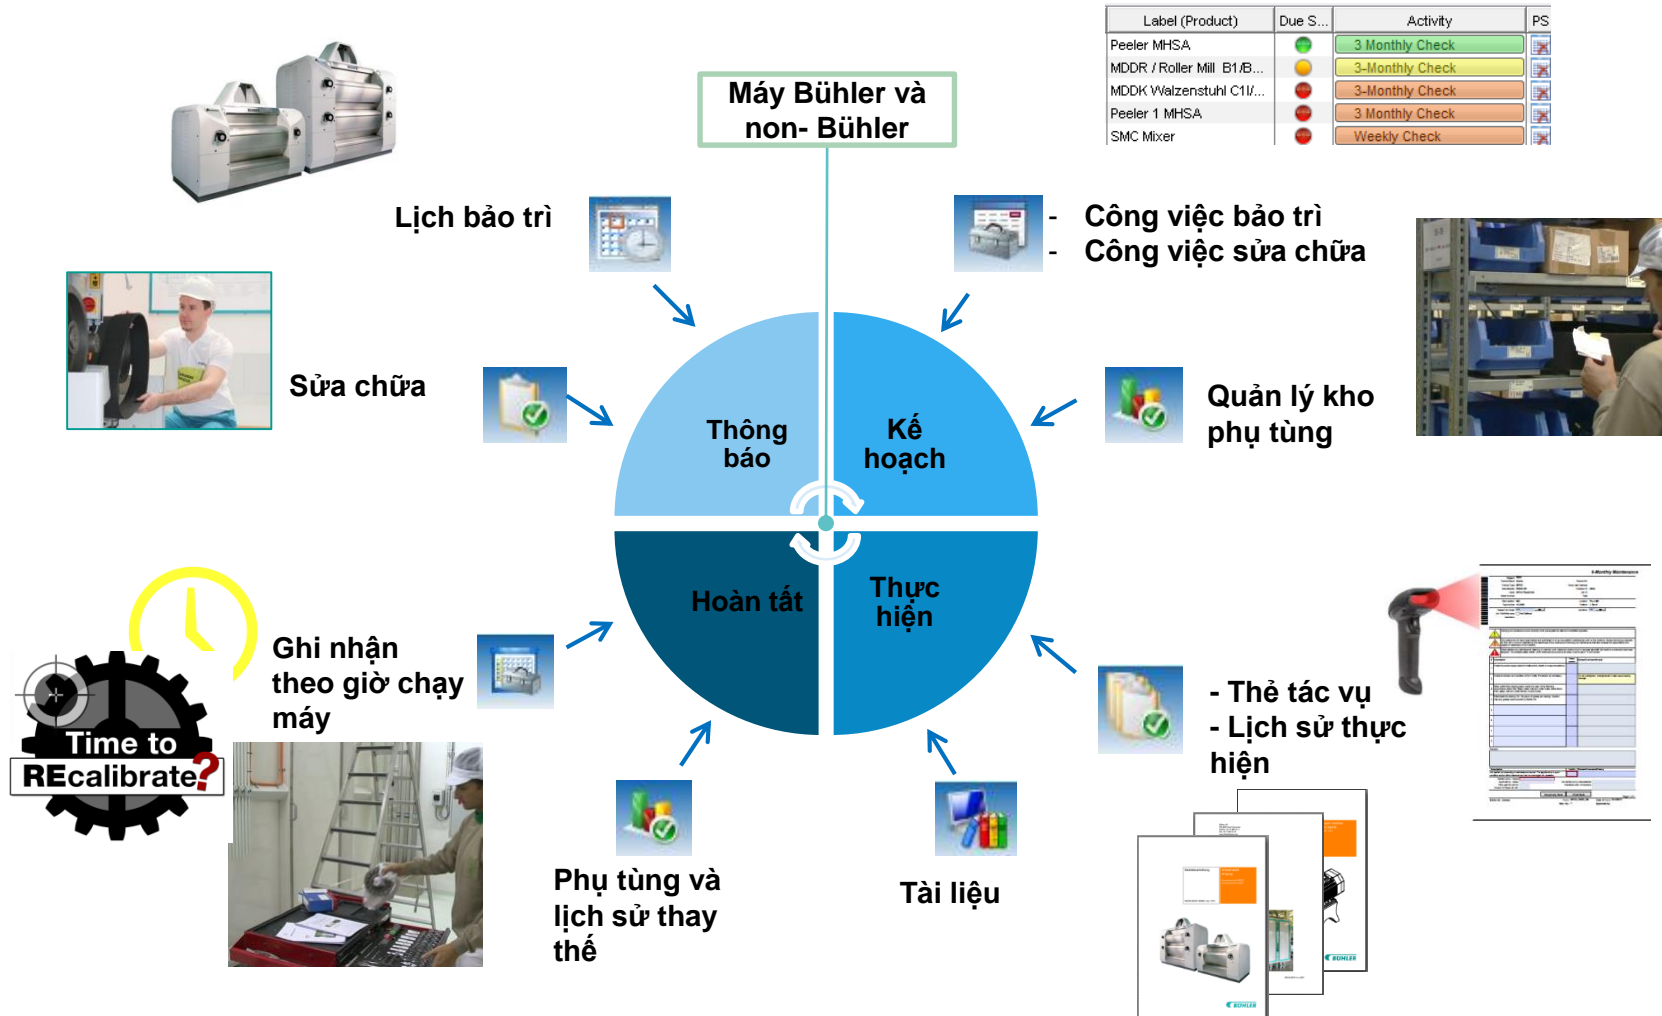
| Label (Product) | Due S... | Activity | PS |
|---|---|---|---|
| Peeler MHSA | | 3 Monthly Check | |
| MDDR / Roller Mill B1/B... | | 3-Monthly Check | |
| MDDK Walzenstuhl C1/... | | 3-Monthly Check | |
| Peeler 1 MHSA | | 3 Monthly Check | |
| SMC Mixer | | Weekly Check | |

Máy Bühler và non- Bühler

Lịch bảo trì

- Công việc bảo trì
- Công việc sửa chữa

Sửa chữa

Thông báo

Kế hoạch

Quản lý kho phụ tùng

Hoàn tất

Thực hiện

Ghi nhận theo giờ chạy máy

Time to REcalibrate?

- Thẻ tác vụ
- Lịch sử thực hiện

Phụ tùng và lịch sử thay thế

Tài liệu